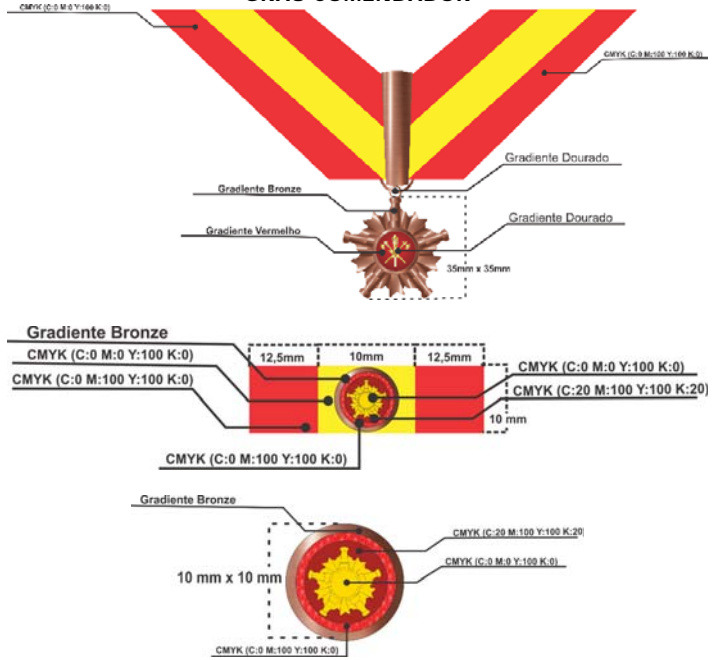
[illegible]

CMYK (C:0 M:0 Y:100 K:0)

CMYK (C:0 M:100 Y:100 K:0)

Gradiente Dourado

Gradiente Bronze

Gradiente Dourado

Gradiente Vermelho

35mm x 35mm

Gradiente Bronze

| 12,5mm | 10mm | 12,5mm |
|---|---|---|

CMYK (C:0 M:0 Y:100 K:0)

CMYK (C:0 M:100 Y:100 K:0)

CMYK (C:0 M:0 Y:100 K:0)

CMYK (C:20 M:100 Y:100 K:20)

10 mm

CMYK (C:0 M:100 Y:100 K:0)

Gradiente Bronze

CMYK (C:20 M:100 Y:100 K:20)

CMYK (C:0 M:0 Y:100 K:0)

10 mm x 10 mm

CMYK (C:0 M:100 Y:100 K:0)